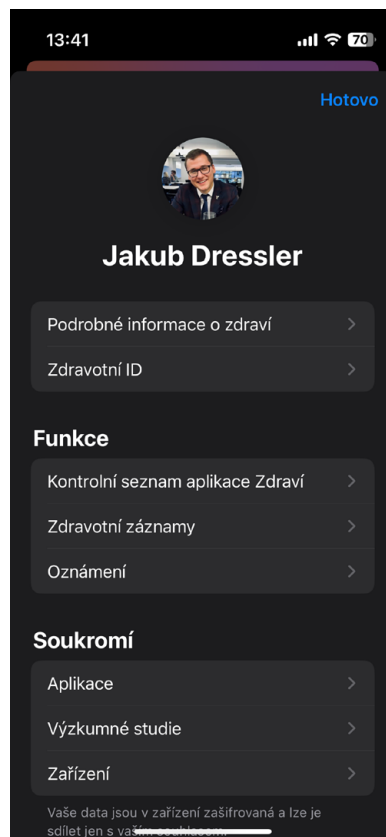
13:41

70

Hotovo

Jakub Dressler

Podrobné informace o zdraví

Zdravotní ID

Funkce

Kontrolní seznam aplikace Zdraví

Zdravotní záznamy

Oznámení

Soukromí

Aplikace

Výzkumné studie

Zařízení

Vaše data jsou v zařízení zašifrovaná a lze je sdílet jen s vaším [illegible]